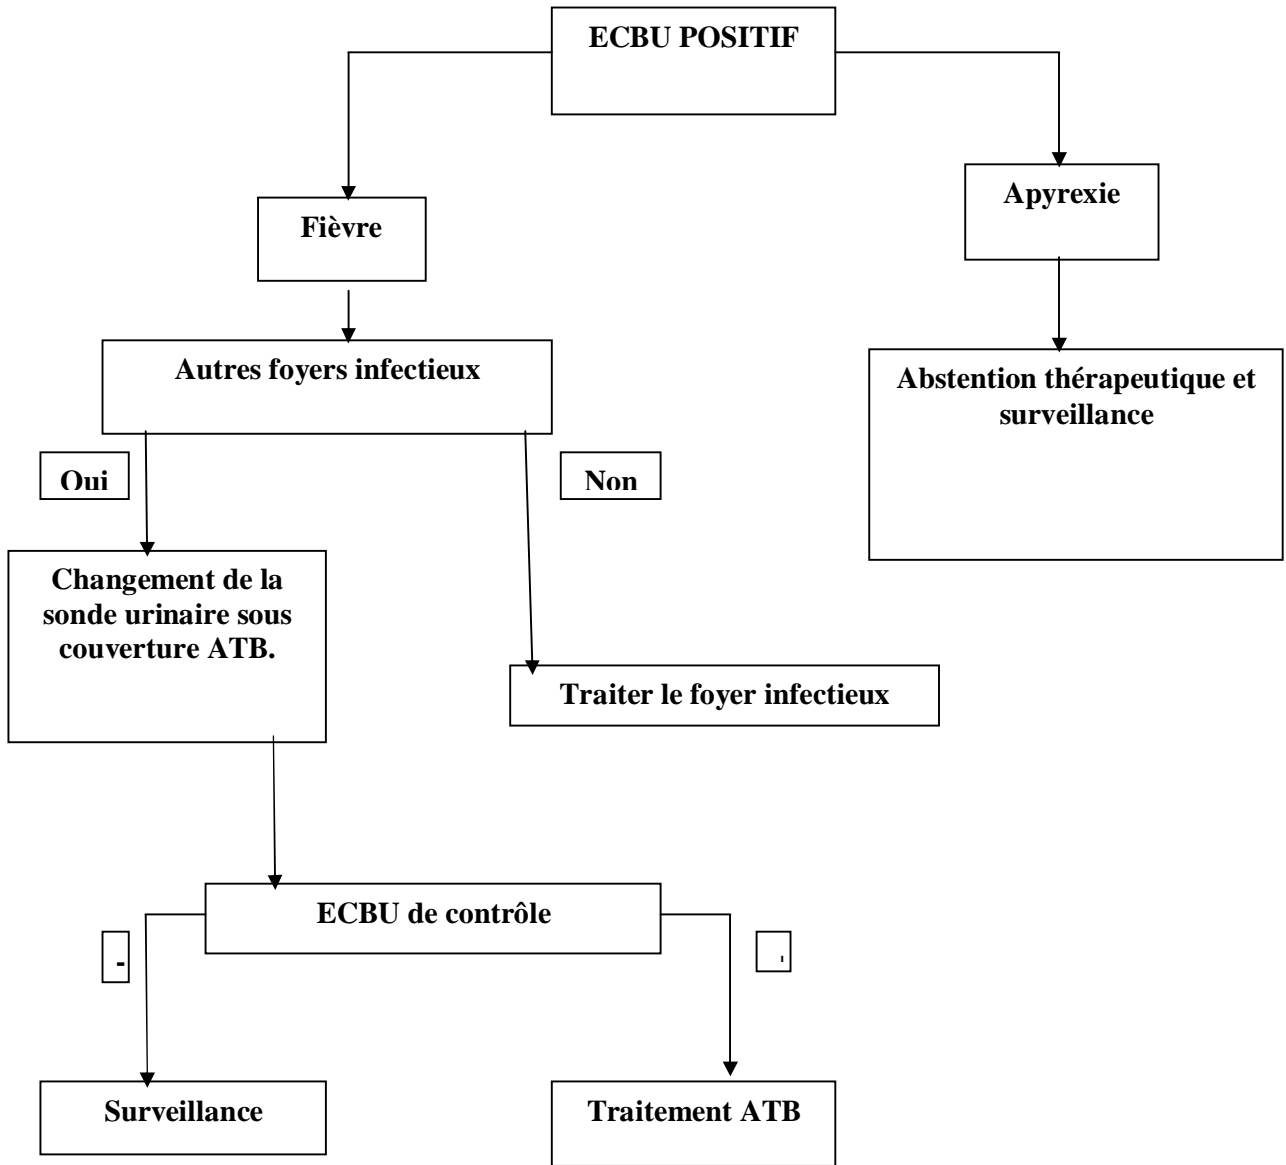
ECBU POSITIF

Fièvre

Apyrexie

Autres foyers infectieux

Abstention thérapeutique et surveillance

Oui

Non

Changement de la sonde urinaire sous couverture ATB.

Traiter le foyer infectieux

ECBU de contrôle

-

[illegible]

Surveillance

Traitement ATB